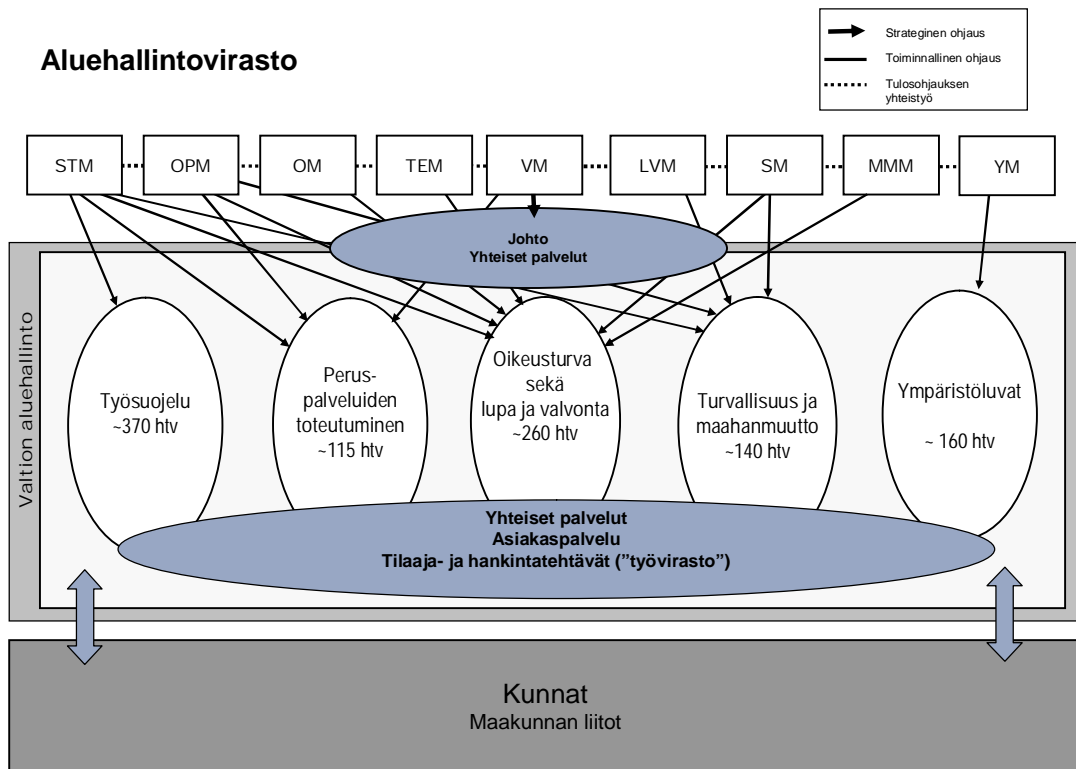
Aluehallintovirasto

Strateginen ohjaus
Toiminnallinen ohjaus
Tulosohjauksen yhteistyö

STM
OPM
OM
TEM
VM
LVM
SM
MMM
YM

Johto
Yhteiset palvelut

Valtion aluehallinto

Työsuojelu
~370 htv

Peruspalveluiden toteutuminen
~115 htv

Oikeusturva sekä lupa ja valvonta
~260 htv

Turvallisuus ja maahanmuutto
~140 htv

Ympäristöluvat
~ 160 htv

Yhteiset palvelut
Asiakaspalvelu
Tilaaja- ja hankintatehtävät (”työvirasto”)

Kunnat
Maakunnan liitot